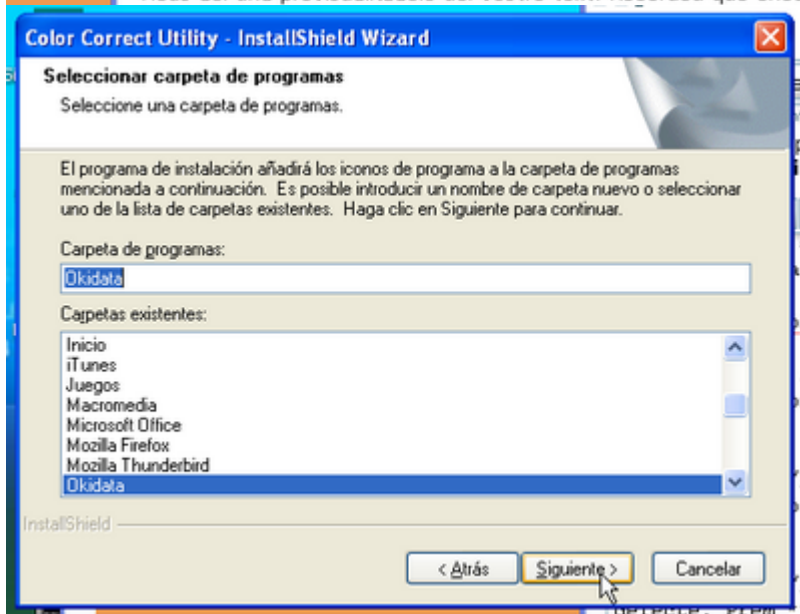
Color Correct Utility - InstallShield Wizard

Seleccionar carpeta de programas

Seleccione una carpeta de programas.

El programa de instalación añadirá los iconos de programa a la carpeta de programas mencionada a continuación. Es posible introducir un nombre de carpeta nuevo o seleccionar uno de la lista de carpetas existentes. Haga clic en Siguiente para continuar.

Carpeta de programas:

Okidata

Carpetas existentes:

Inicio
iTunes
Juegos
Macromedia
Microsoft Office
Mozilla Firefox
Mozilla Thunderbird
Okidata

InstallShield

< Atrás
Siguiente >
Cancelar